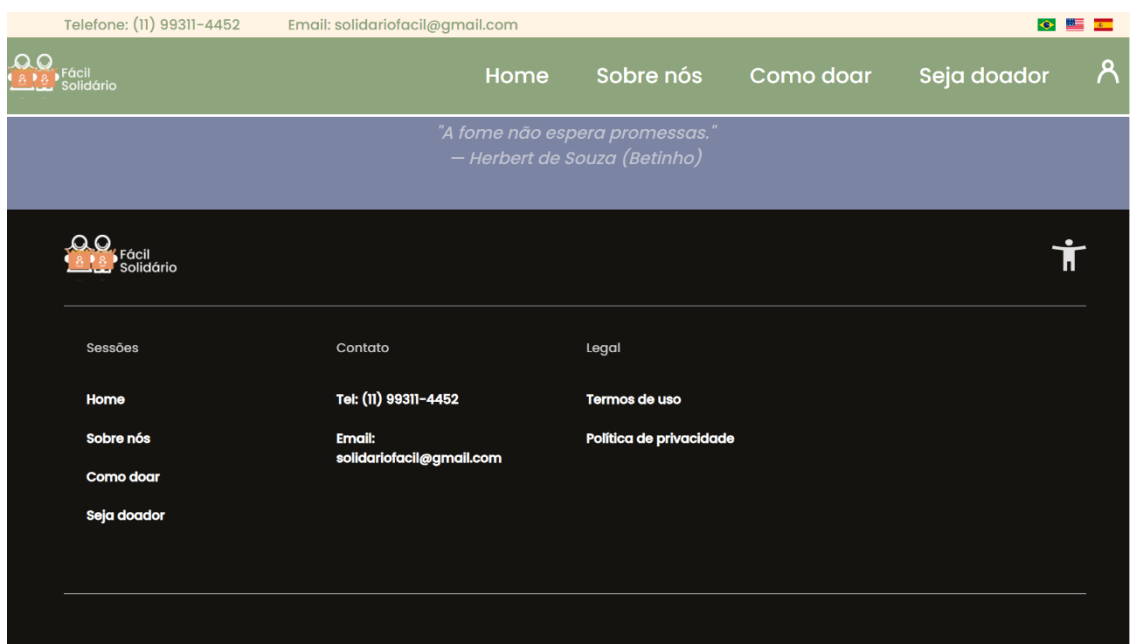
Telefone: (11) 99311-4452 Email: solidariofacil@gmail.com

Fácil Solidário

Home Sobre nós Como doar Seja doador

"A fome não espera promessas."
— Herbert de Souza (Betinho)

Fácil Solidário

Sessões

Home

Sobre nós

Como doar

Seja doador

Contato

Tel: (11) 99311-4452

Email: solidariofacil@gmail.com

Legal

Termos de uso

Política de privacidade